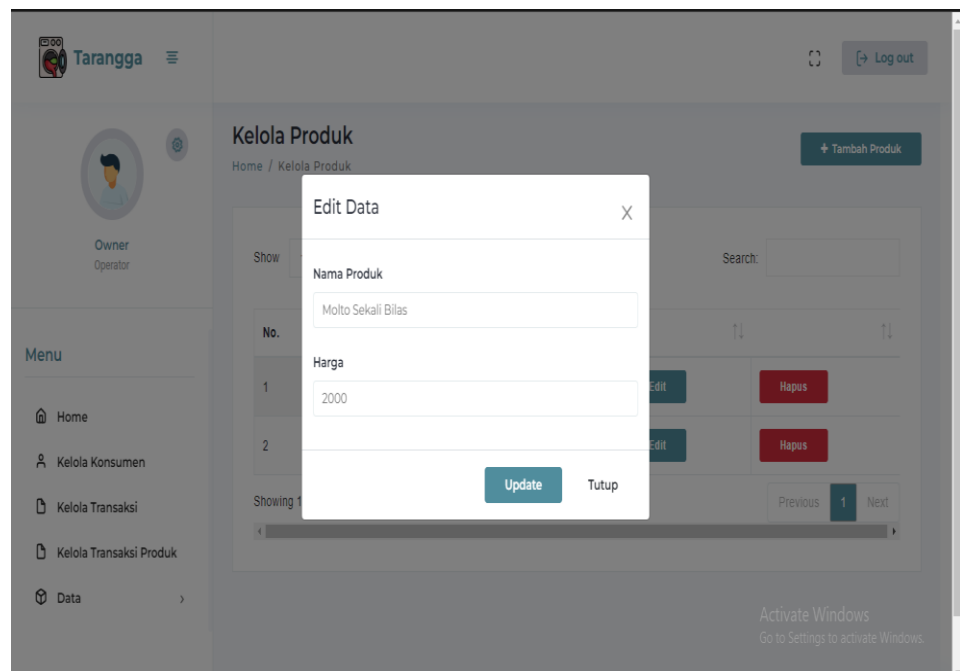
Tarangga

Log out

Owner
Operator

Kelola Produk
Home / Kelola Produk

+ Tambah Produk

Show

Search:

No.

1

2

Edit
Hapus

Edit
Hapus

Showing 1

Previous 1 Next

Menu

Home

Kelola Konsumen

Kelola Transaksi

Kelola Transaksi Produk

Data

Edit Data
X

Nama Produk

Molto Sekali Bilas

Harga

2000

Update
Tutup

Activate Windows
Go to Settings to activate Windows.